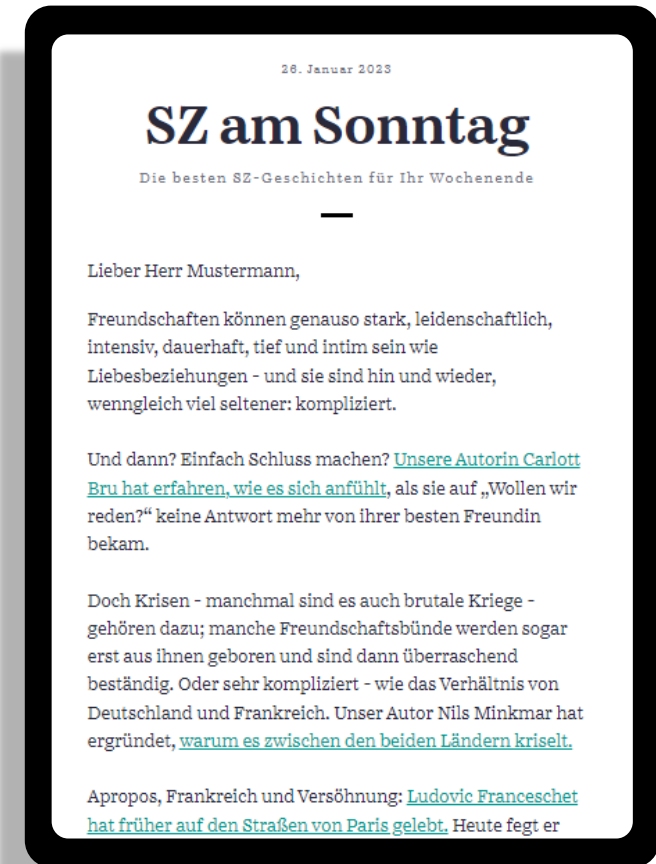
26. Januar 2023

SZ am Sonntag

Die besten SZ-Geschichten für Ihr Wochenende

Lieber Herr Mustermann,

Freundschaften können genauso stark, leidenschaftlich, intensiv, dauerhaft, tief und intim sein wie Liebesbeziehungen - und sie sind hin und wieder, wenngleich viel seltener: kompliziert.

Und dann? Einfach Schluss machen? Unsere Autorin Carlott Bru hat erfahren, wie es sich anfühlt, als sie auf „Wollen wir reden?“ keine Antwort mehr von ihrer besten Freundin bekam.

Doch Krisen - manchmal sind es auch brutale Kriege - gehören dazu; manche Freundschaftsbünde werden sogar erst aus ihnen geboren und sind dann überraschend beständig. Oder sehr kompliziert - wie das Verhältnis von Deutschland und Frankreich. Unser Autor Nils Minkmar hat ergründet, warum es zwischen den beiden Ländern kriselt.

Apropos, Frankreich und Versöhnung: Ludovic Franceschet hat früher auf den Straßen von Paris gelebt. Heute fegt er